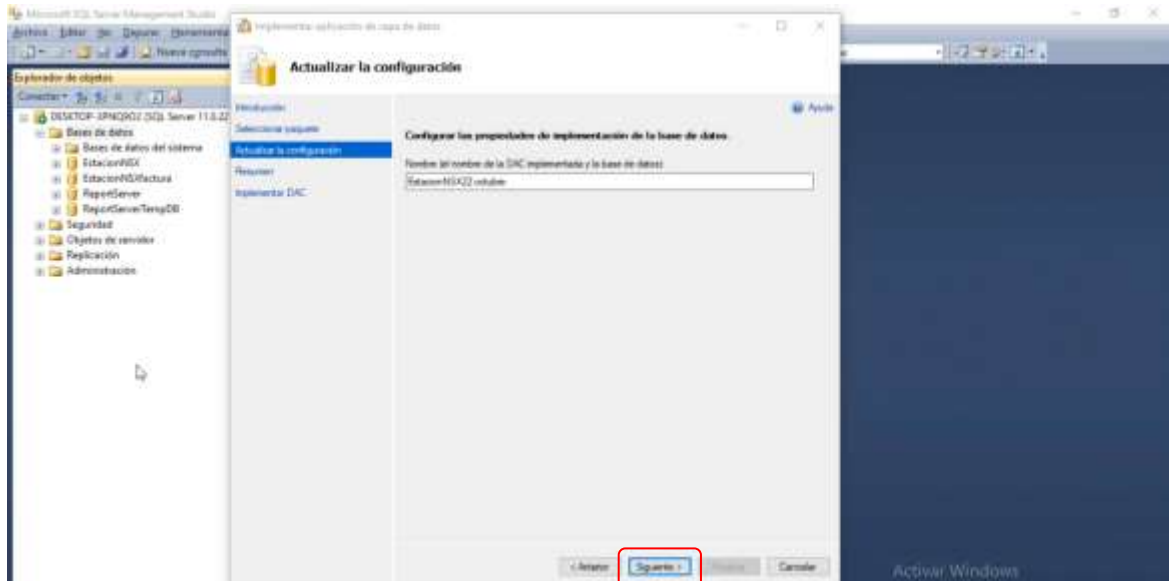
Microsoft SQL Server Management Studio
Archivo Editar Ver Depurar Herramientas
Nueva consulta
Explorador de objetos
Conectar
DESKTOP-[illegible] (SQL Server 11.0.2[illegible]
Bases de datos
Bases de datos del sistema
EstacionNSX
EstacionNSXfactura
ReportServer
ReportServerTempDB
Seguridad
Objetos de servidor
Replicación
Administración

Implementar aplicación de capa de datos
Actualizar la configuración
Introducción
Seleccionar paquete
Actualizar la configuración
Resumen
Implementar DAC
Ayuda
Configurar las propiedades de implementación de la base de datos.
Nombre (el nombre de la DAC implementada y la base de datos):
EstacionNSX22 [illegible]
< Anterior
Siguiente >
Finalizar
Cancelar

Activar Windows